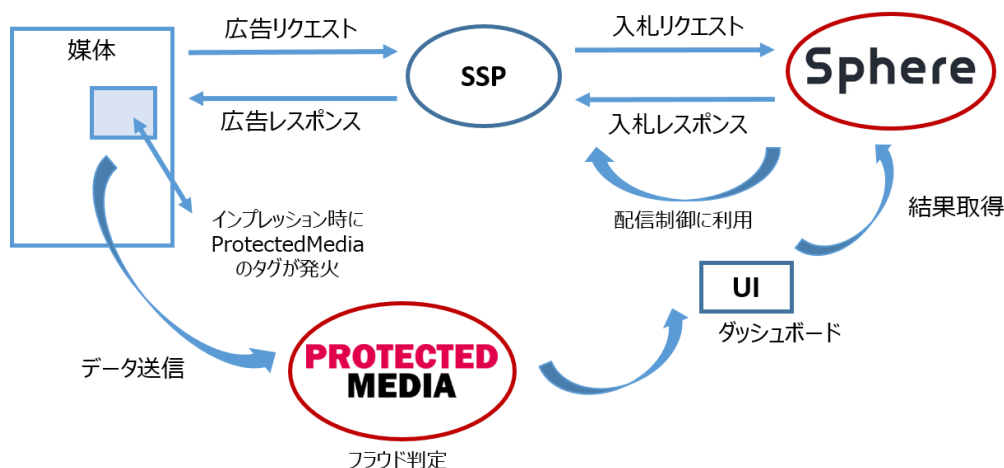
媒体

広告リクエスト

広告レスポンス

SSP

入札リクエスト

入札レスポンス

Sphere

配信制御に利用

結果取得

インプレッション時に ProtectedMedia のタグが発火

UI

ダッシュボード

データ送信

PROTECTED MEDIA

フラウド判定